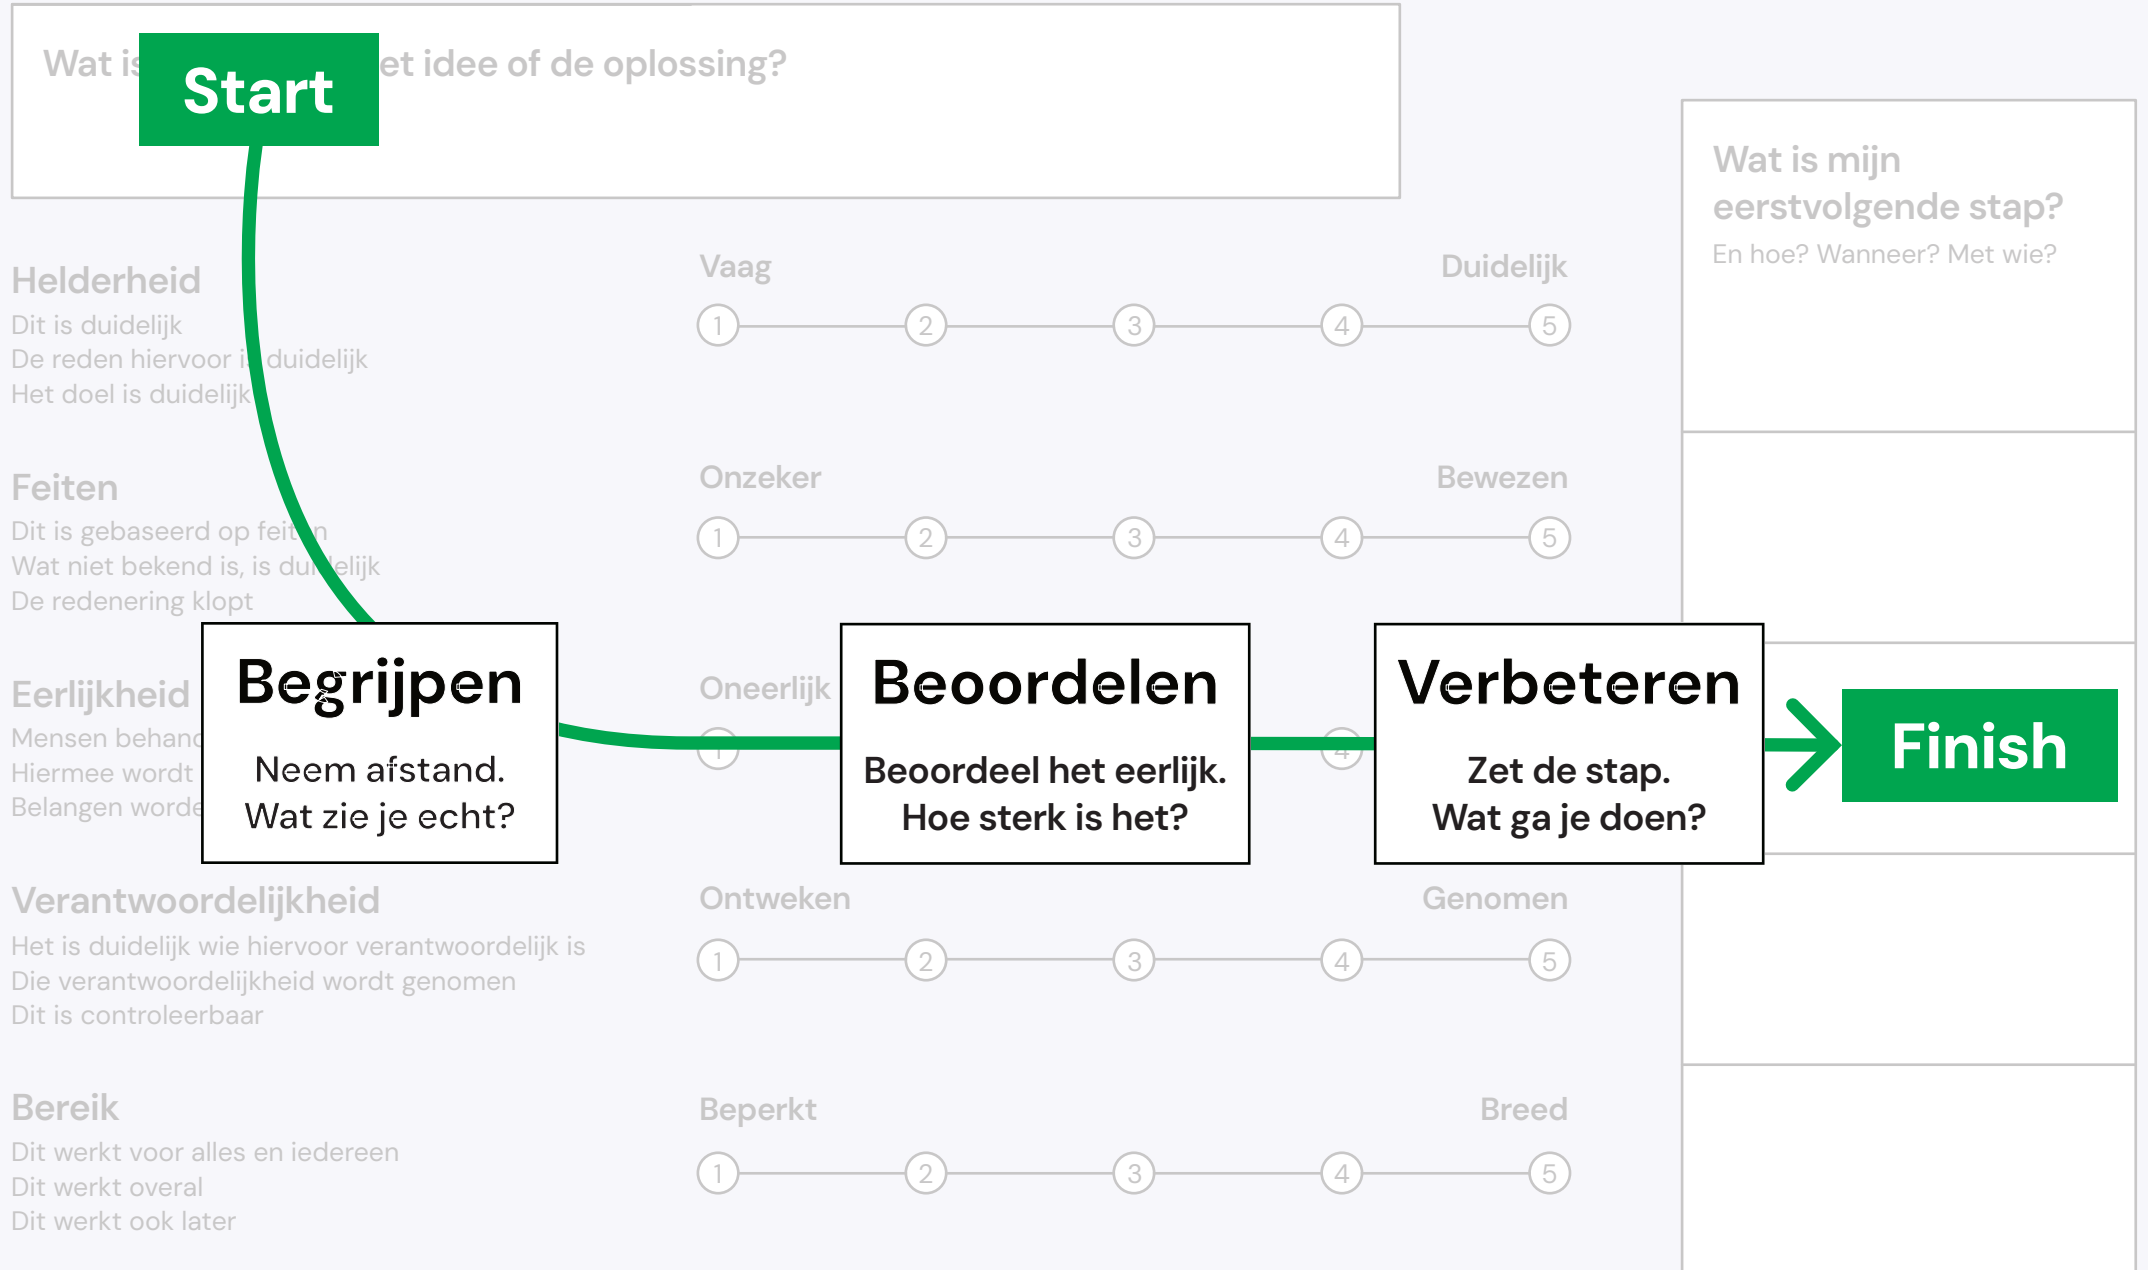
Wat is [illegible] et idee of de oplossing?

Start

Wat is mijn eerstvolgende stap?
En hoe? Wanneer? Met wie?

Helderheid
Dit is duidelijk
De reden hiervoor i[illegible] duidelijk
Het doel is duidelijk

Vaag
Duidelijk
1 2 3 4 5

Feiten
Dit is gebaseerd op feit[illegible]n
Wat niet bekend is, is du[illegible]elijk
De redenering klopt

Onzeker
Bewezen
1 2 3 4 5

Eerlijkheid
Mensen behan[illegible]
Hiermee wordt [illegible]
Belangen worde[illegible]

Oneerlijk
1 4

Begrijpen
Neem afstand.
Wat zie je echt?

Beoordelen
Beoordeel het eerlijk.
Hoe sterk is het?

Verbeteren
Zet de stap.
Wat ga je doen?

Finish

Verantwoordelijkheid
Het is duidelijk wie hiervoor verantwoordelijk is
Die verantwoordelijkheid wordt genomen
Dit is controleerbaar

Ontweken
Genomen
1 2 3 4 5

Bereik
Dit werkt voor alles en iedereen
Dit werkt overal
Dit werkt ook later

Beperkt
Breed
1 2 3 4 5